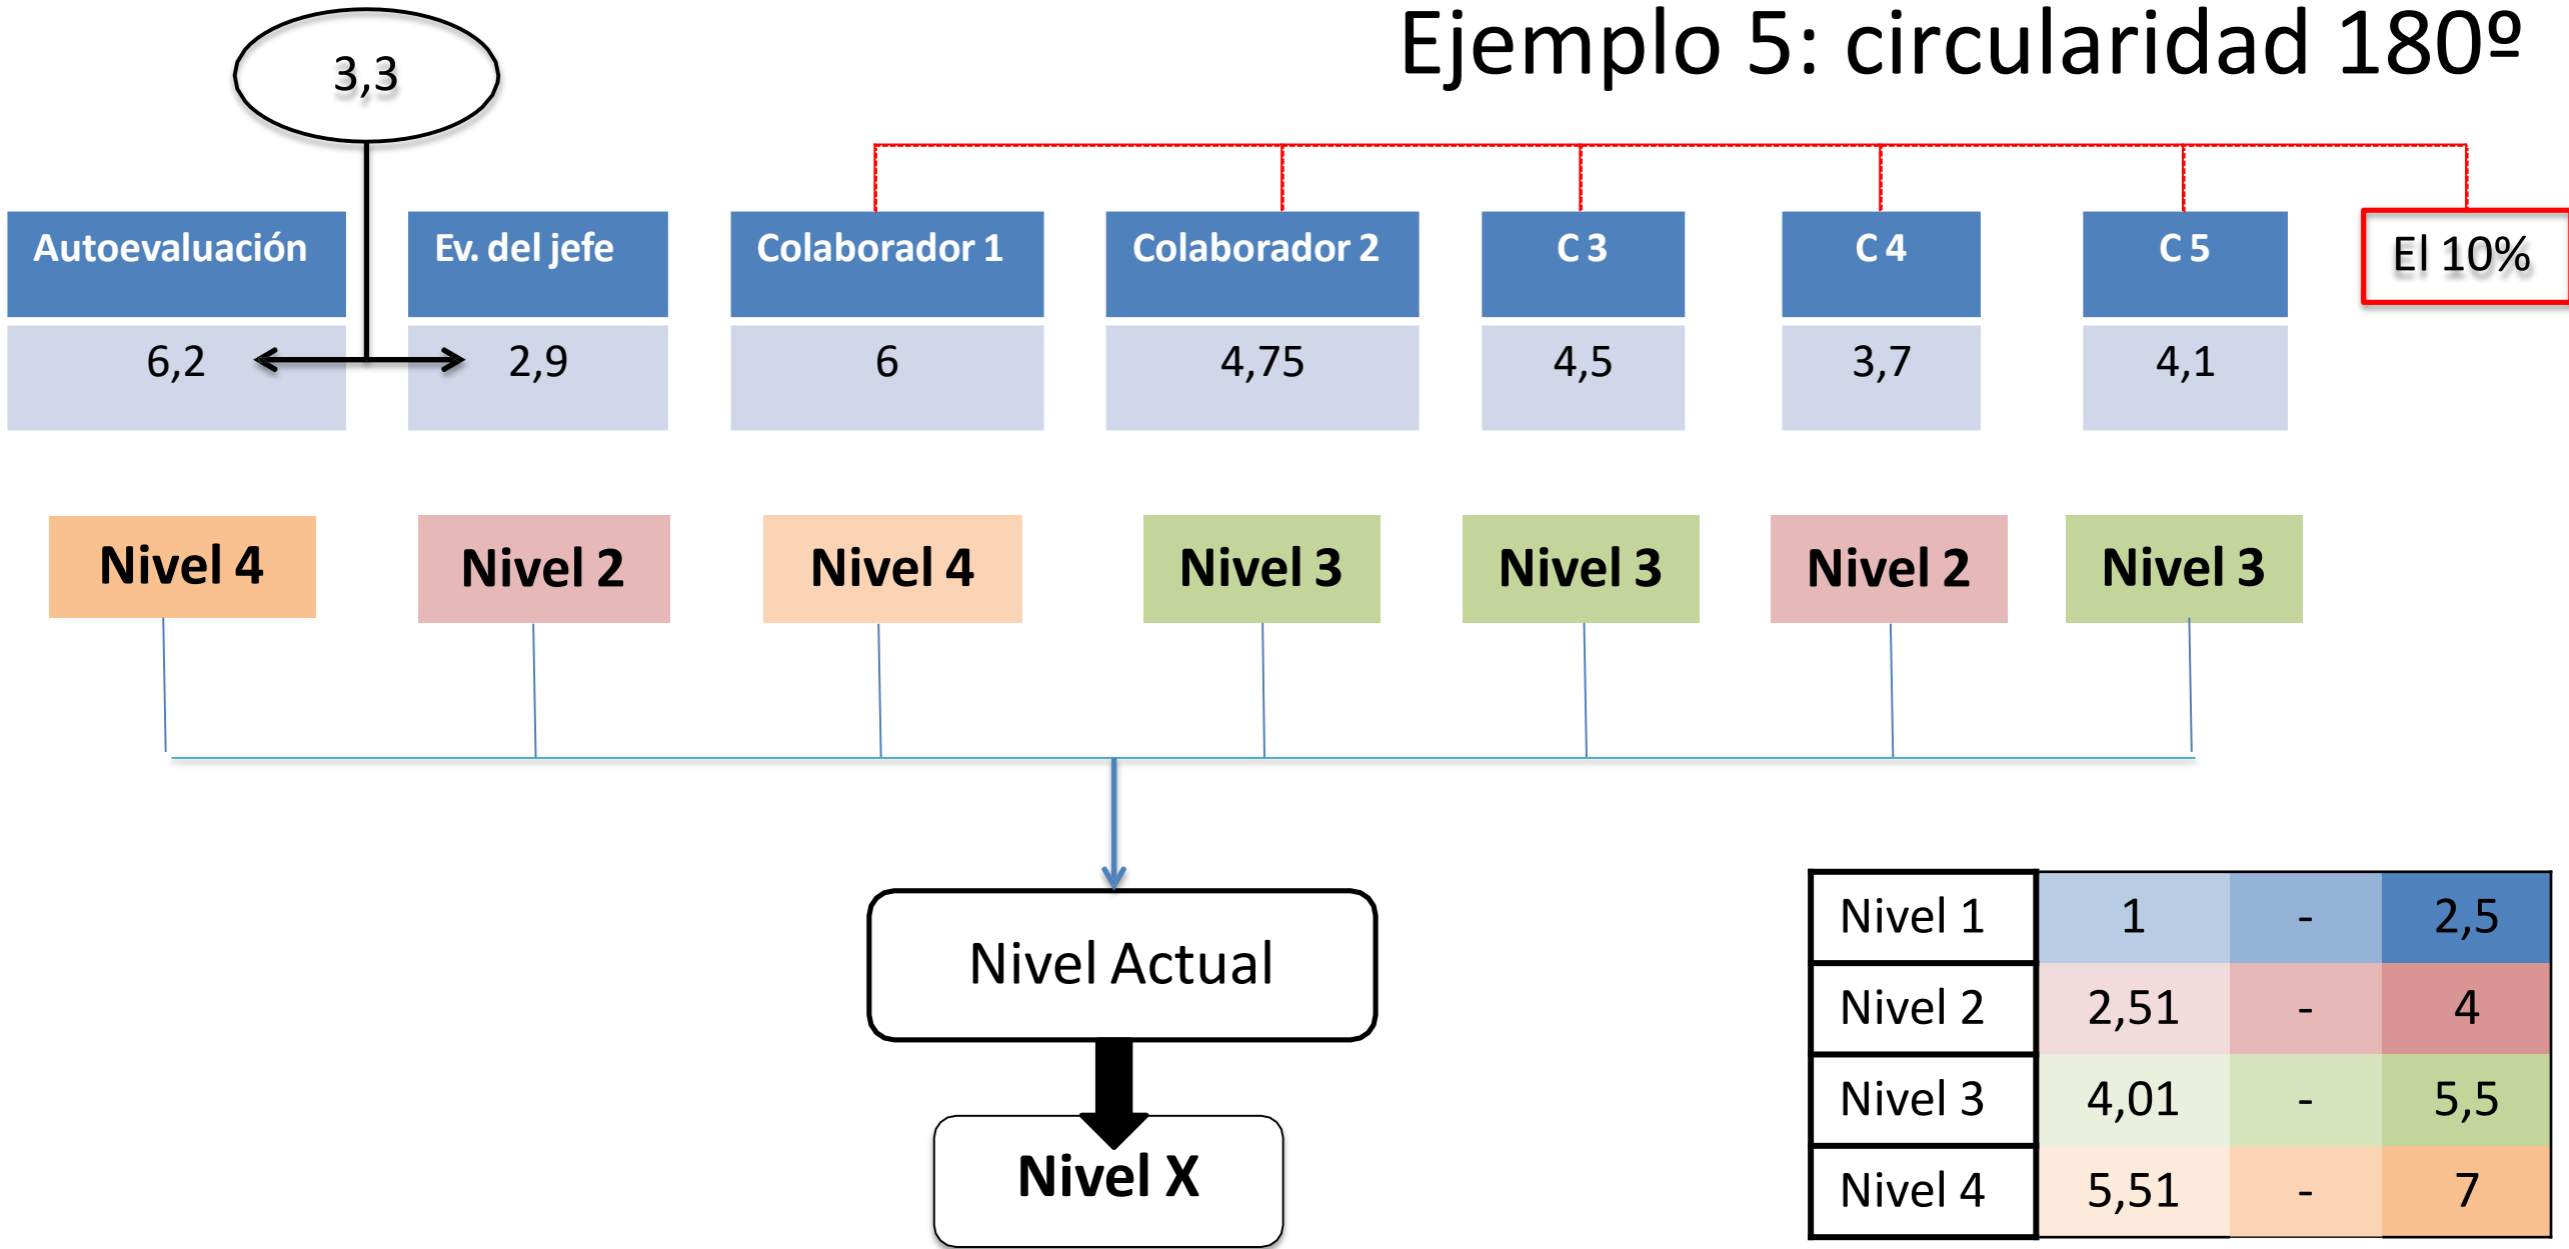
Ejemplo 5: circularidad 180º

3,3

| Autoevaluación | Ev. del jefe | Colaborador 1 | Colaborador 2 | C 3 | C 4 | C 5 |
|---|---|---|---|---|---|---|
| 6,2 | 2,9 | 6 | 4,75 | 4,5 | 3,7 | 4,1 |

El 10%

Nivel 4
Nivel 2
Nivel 4
Nivel 3
Nivel 3
Nivel 2
Nivel 3

Nivel Actual

Nivel X

| Nivel 1 | 1 | - | 2,5 |
|---|---|---|---|
| Nivel 2 | 2,51 | - | 4 |
| Nivel 3 | 4,01 | - | 5,5 |
| Nivel 4 | 5,51 | - | 7 |